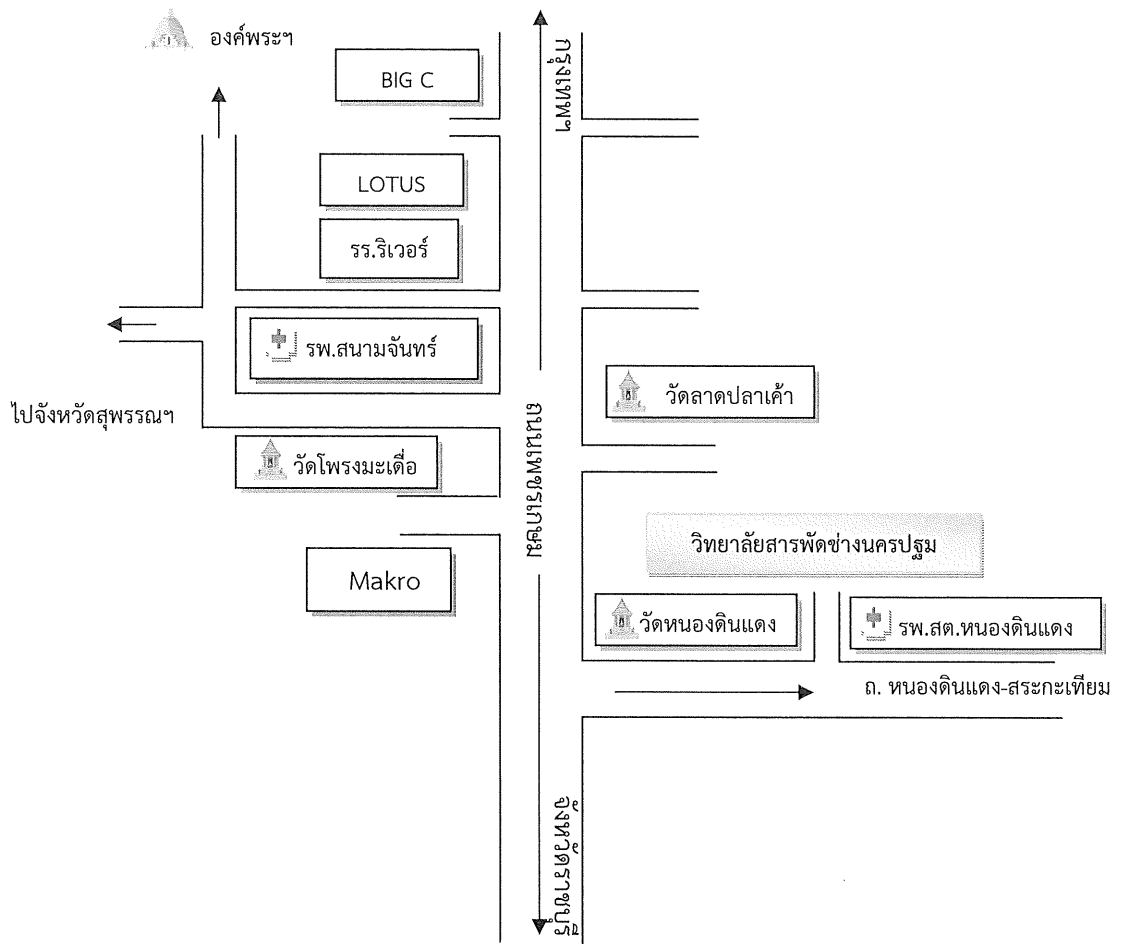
องค์พระฯ

BIG C

กรุงเทพฯ

LOTUS

รร.ริเวอร์

รพ.สนามจันทร์

ไปจังหวัดสุพรรณฯ

วัดลาดปลาเค้า

วัดโพรงมะเดื่อ

ถนนเพชรเกษม

วิทยาลัยสารพัดช่างนครปฐม

Makro

วัดหนองดินแดง

รพ.สต.หนองดินแดง

ถ. หนองดินแดง-สระกะเทียม

ราชบุรี